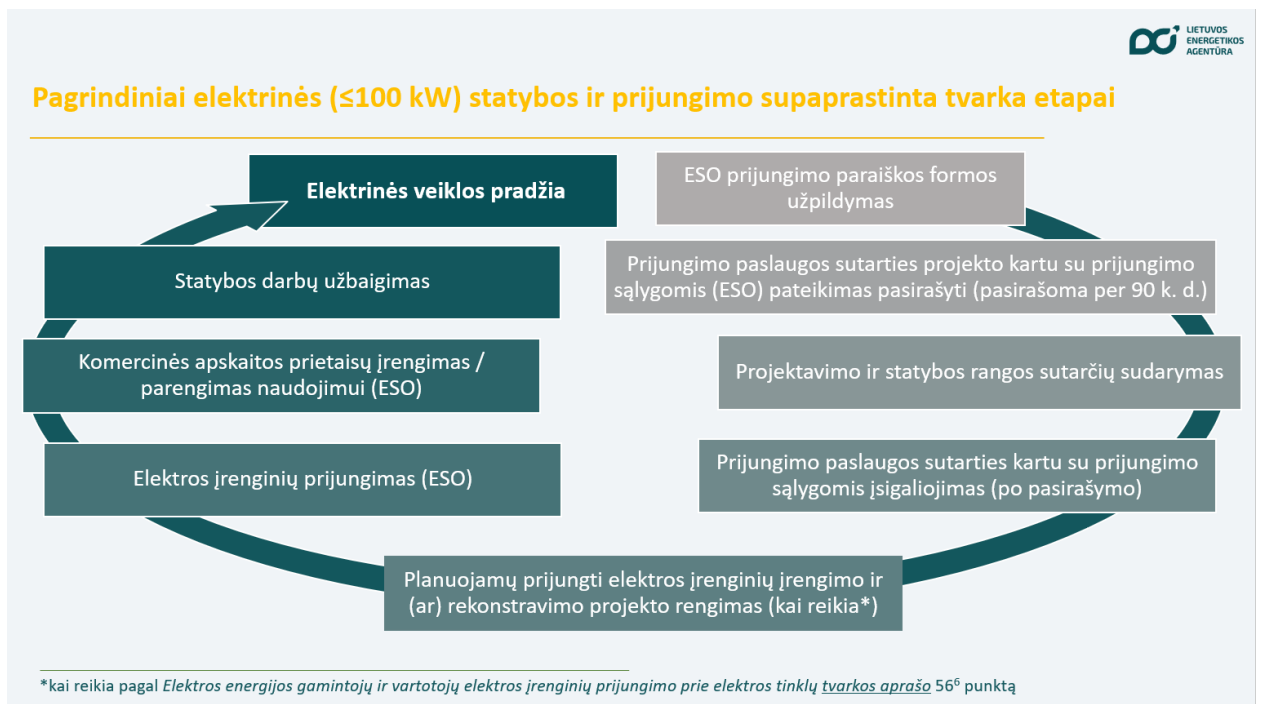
LIETUVOS ENERGETIKOS AGENTŪRA

Pagrindiniai elektrinės (≤100 kW) statybos ir prijungimo supaprastinta tvarka etapai

ESO prijungimo paraiškos formos užpildymas

Prijungimo paslaugos sutarties projekto kartu su prijungimo sąlygomis (ESO) pateikimas pasirašyti (pasirašoma per 90 k. d.)

Projektavimo ir statybos rangos sutarčių sudarymas

Prijungimo paslaugos sutarties kartu su prijungimo sąlygomis įsigaliojimas (po pasirašymo)

Planuojamų prijungti elektros įrenginių įrengimo ir (ar) rekonstravimo projekto rengimas (kai reikia*)

Elektros įrenginių prijungimas (ESO)

Komercinės apskaitos prietaisų įrengimas / parengimas naudojimui (ESO)

Statybos darbų užbaigimas

Elektrinės veiklos pradžia

*kai reikia pagal Elektros energijos gamintojų ir vartotojų elektros įrenginių prijungimo prie elektros tinklų tvarkos aprašo $56^6$ punktą